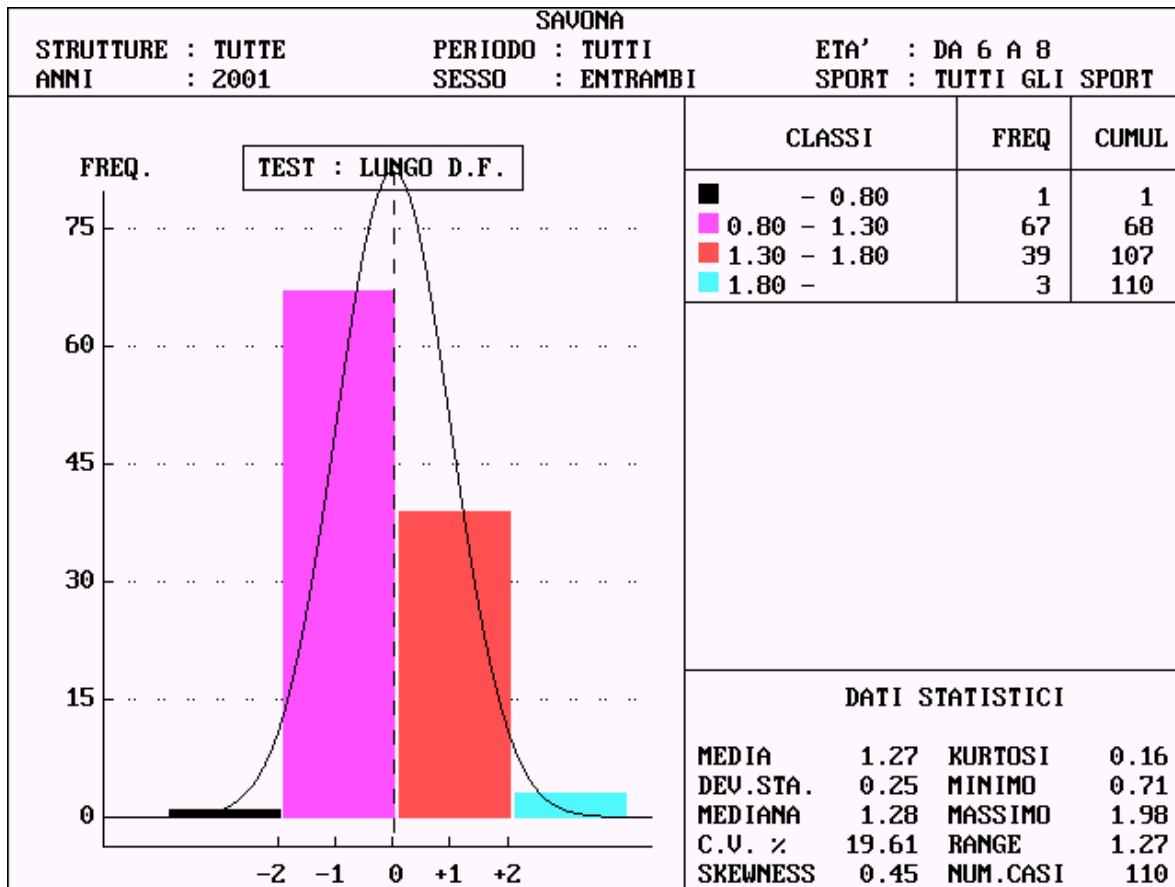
SAVONA

STRUTTURE : TUTTE
ANNI : 2001

PERIODO : TUTTI
SESSO : ENTRAMBI

ETA' : DA 6 A 8
SPORT : TUTTI GLI SPORT

FREQ.

TEST : LUNGO D.F.

75
60
45
30
15
0

-2 -1 0 +1 +2

| CLASSI | FREQ | CUMUL |
|---|---|---|
| - 0.80 | 1 | 1 |
| 0.80 - 1.30 | 67 | 68 |
| 1.30 - 1.80 | 39 | 107 |
| 1.80 - | 3 | 110 |

DATI STATISTICI

| | | | |
|---|---|---|---|
| MEDIA | 1.27 | KURTOSI | 0.16 |
| DEV.STA. | 0.25 | MINIMO | 0.71 |
| MEDIANA | 1.28 | MASSIMO | 1.98 |
| C.V. % | 19.61 | RANGE | 1.27 |
| SKEWNESS | 0.45 | NUM.CASI | 110 |